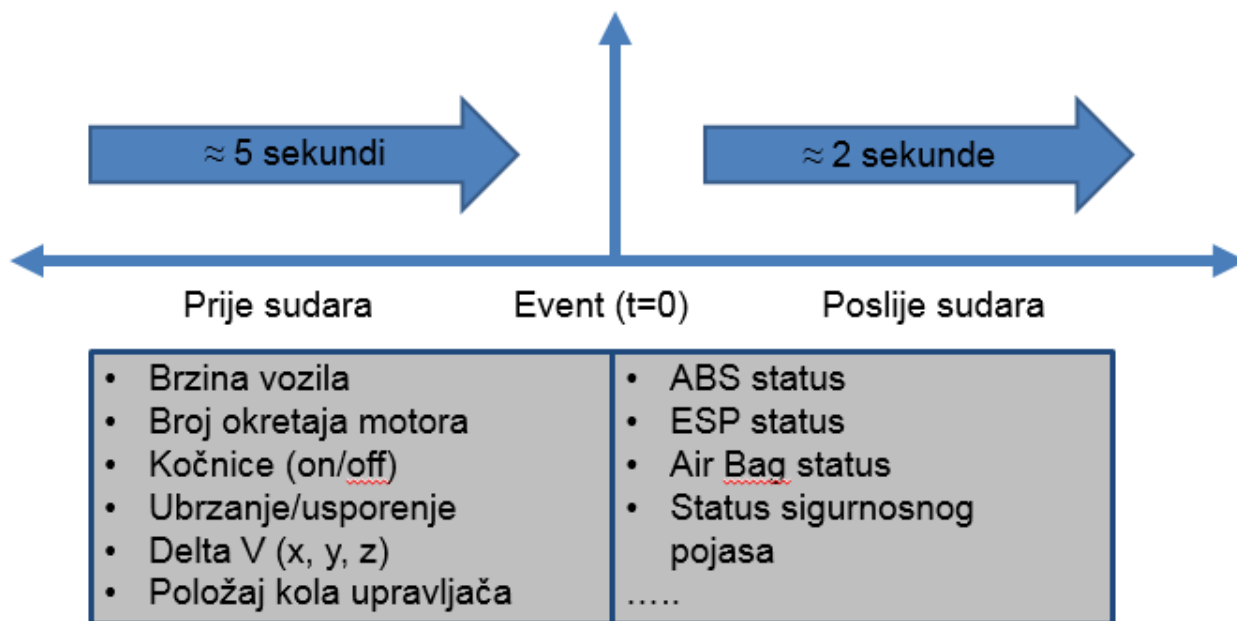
$\approx$ 5 sekundi

$\approx$ 2 sekunde

Prije sudara

Event (t=0)

Poslije sudara

| | |
|---|---|
| • Brzina vozila<br>• Broj okretaja motora<br>• Kočnice (on/off)<br>• Ubrzanje/usporenje<br>• Delta V (x, y, z)<br>• Položaj kola upravljača | • ABS status<br>• ESP status<br>• Air Bag status<br>• Status sigurnosnog pojasa<br>….. |